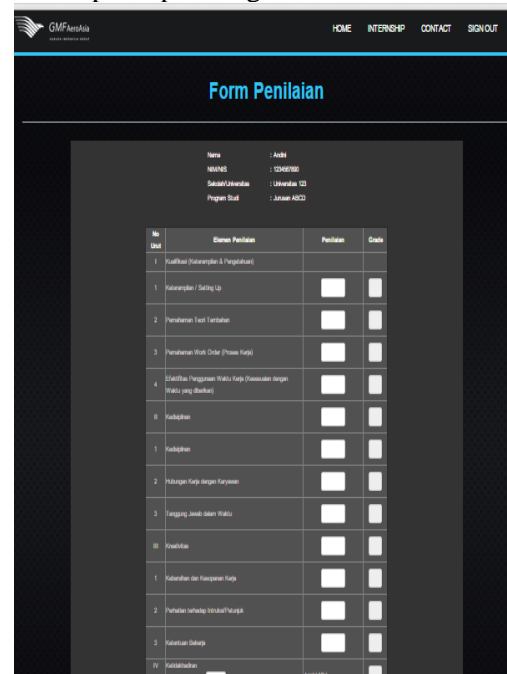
GMF AeroAsia

HOME INTERNSHIP CONTACT SIGN OUT

Form Penilaian

Nama : Andini
NIM/NIS : 1234567890
Sekolah/Universitas : Universitas 123
Program Studi : Jurusan ABCD

| No Urut | Elemen Penilaian | Penilaian | Grade |
|---|---|---|---|
| I | Kualifikasi (Keterampilan & Pengetahuan) | | |
| 1 | Keterampilan / Setting Up | | |
| 2 | Pemahaman Teori Tambahan | | |
| 3 | Pemahaman Work Order (Proses Kerja) | | |
| 4 | Efektifitas Penggunaan Waktu Kerja (Kesesuaian dengan Waktu yang diberikan) | | |
| II | Kedisiplinan | | |
| 1 | Kedisiplinan | | |
| 2 | Hubungan Kerja dengan Karyawan | | |
| 3 | Tanggung Jawab dalam Waktu | | |
| III | Kreativitas | | |
| 1 | Kebersihan dan Kerapian Kerja | | |
| 2 | Perhatian terhadap Intruksi/Petunjuk | | |
| 3 | Kelancaran Bekerja | | |
| IV | Ketidakhadiran | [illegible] | |